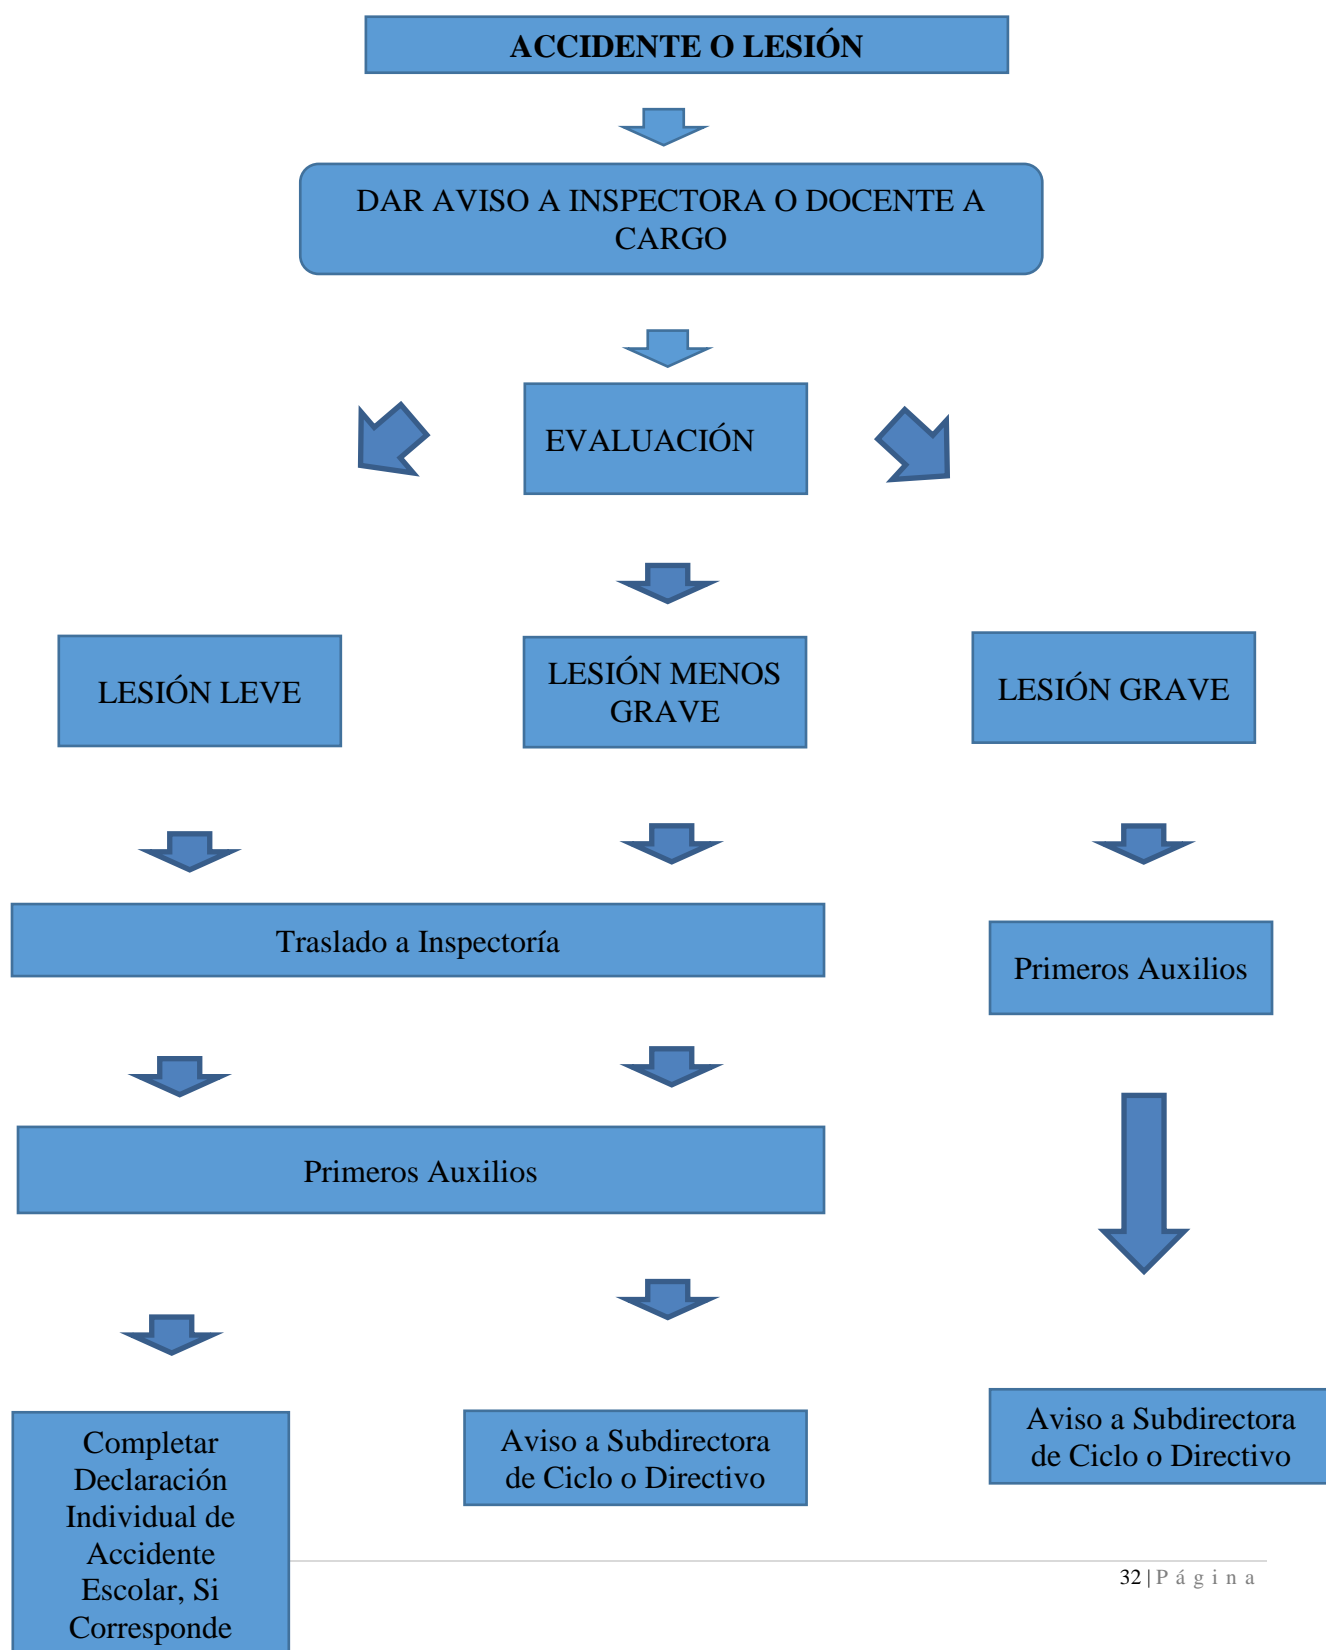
ACCIDENTE O LESIÓN

DAR AVISO A INSPECTORA O DOCENTE A CARGO

EVALUACIÓN

LESIÓN LEVE

LESIÓN MENOS GRAVE

LESIÓN GRAVE

Traslado a Inspectoría

Primeros Auxilios

Primeros Auxilios

Completar Declaración Individual de Accidente Escolar, Si Corresponde

Aviso a Subdirectora de Ciclo o Directivo

Aviso a Subdirectora de Ciclo o Directivo

32 | P á g i n a